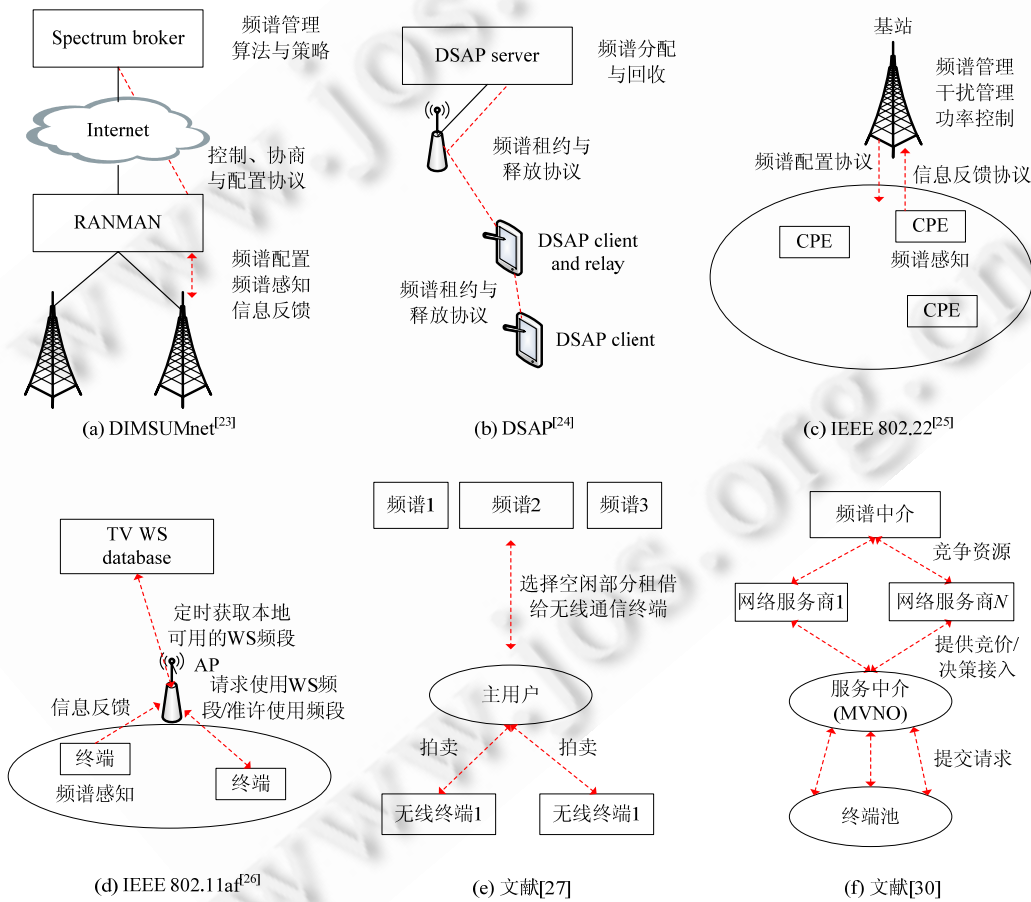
Spectrum broker

频谱管理
算法与策略

Internet

控制、协商
与配置协议

RANMAN

频谱配置
频谱感知
信息反馈

(a) DIMSUMnet$^{[23]}$

DSAP server

频谱分配
与回收

频谱租约与
释放协议

DSAP client
and relay

频谱租约与
释放协议

DSAP client

(b) DSAP$^{[24]}$

基站

频谱管理
干扰管理
功率控制

频谱配置协议

信息反馈协议

CPE

CPE

频谱感知

CPE

(c) IEEE 802.22$^{[25]}$

TV WS
database

定时获取本地
可用的WS频段

AP

请求使用WS频
段/准许使用频段

信息反馈

终端

频谱感知

终端

(d) IEEE 802.11af$^{[26]}$

频谱1

频谱2

频谱3

选择空闲部分租借
给无线通信终端

主用户

拍卖

拍卖

无线终端1

无线终端1

(e) 文献[27]

频谱中介

竞争资源

网络服务商1

网络服务商$N$

提供竞价/
决策接入

服务中介
(MVNO)

提交请求

终端池

(f) 文献[30]